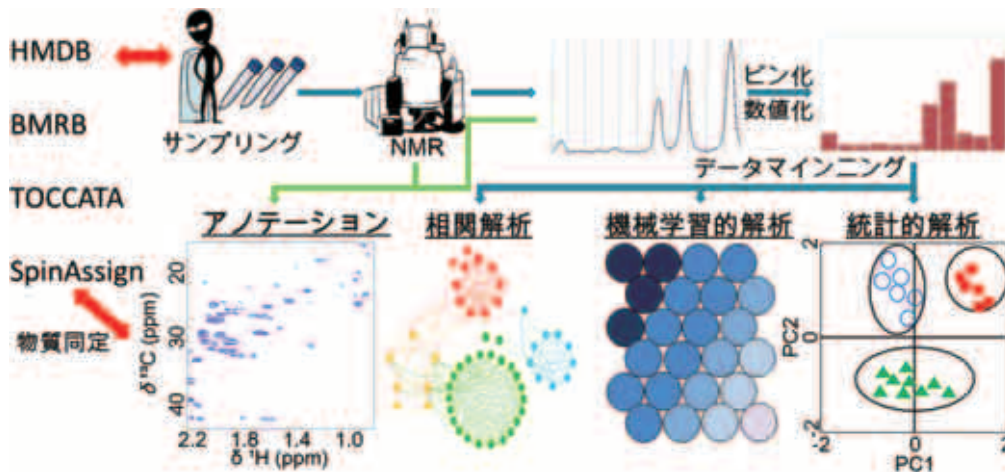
HMDB

BMRB

TOCCATA

SpinAssign

物質同定

サンプリング

NMR

ビン化
数値化

データマイニング

アノテーション

相関解析

機械学習的解析

統計的解析

20
30
40
$\delta\ ^{13}C$ (ppm)
2.2 1.8 1.4 1.0
$\delta\ ^{1}H$ (ppm)

2
0
PC2
-2 0 2
PC1